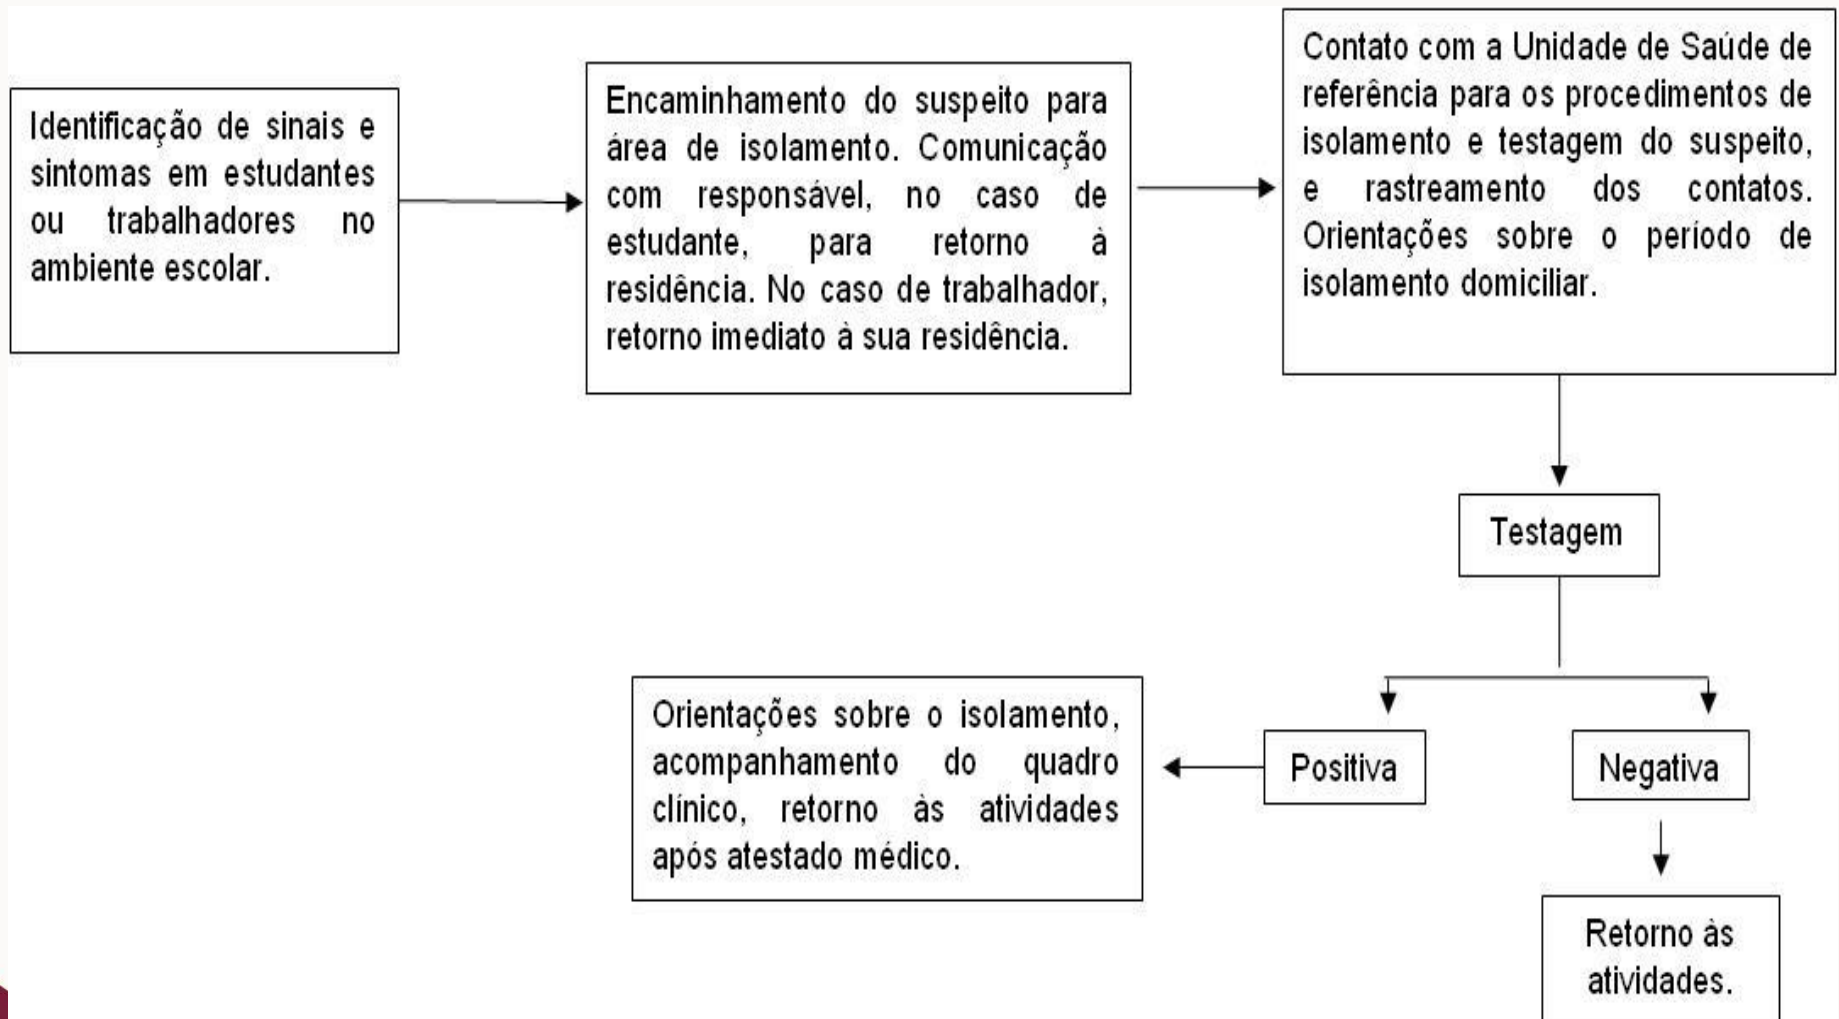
Identificação de sinais e sintomas em estudantes ou trabalhadores no ambiente escolar.

Encaminhamento do suspeito para área de isolamento. Comunicação com responsável, no caso de estudante, para retorno à residência. No caso de trabalhador, retorno imediato à sua residência.

Contato com a Unidade de Saúde de referência para os procedimentos de isolamento e testagem do suspeito, e rastreamento dos contatos. Orientações sobre o período de isolamento domiciliar.

Testagem

Positiva

Negativa

Orientações sobre o isolamento, acompanhamento do quadro clínico, retorno às atividades após atestado médico.

Retorno às atividades.